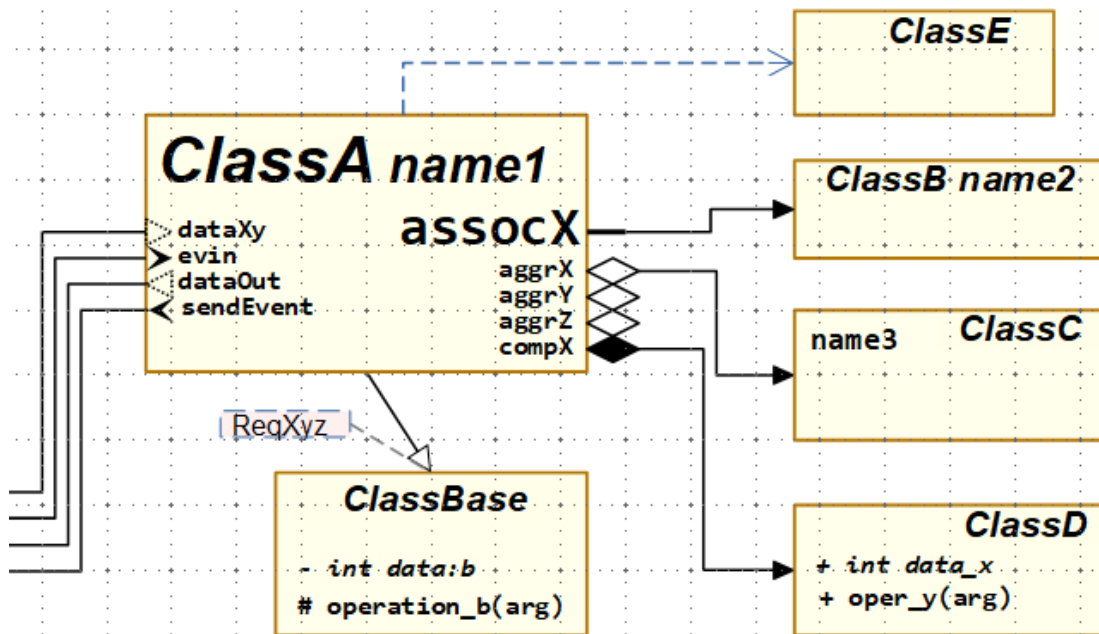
ClassE

ClassA name1

assocX

dataXy
evin
dataOut
sendEvent

aggrX
aggrY
aggrZ
compX

ClassB name2

name3

ClassC

ReqXyz

ClassBase

- int data:b
# operation_b(arg)

ClassD

+ int data_x
+ oper_y(arg)